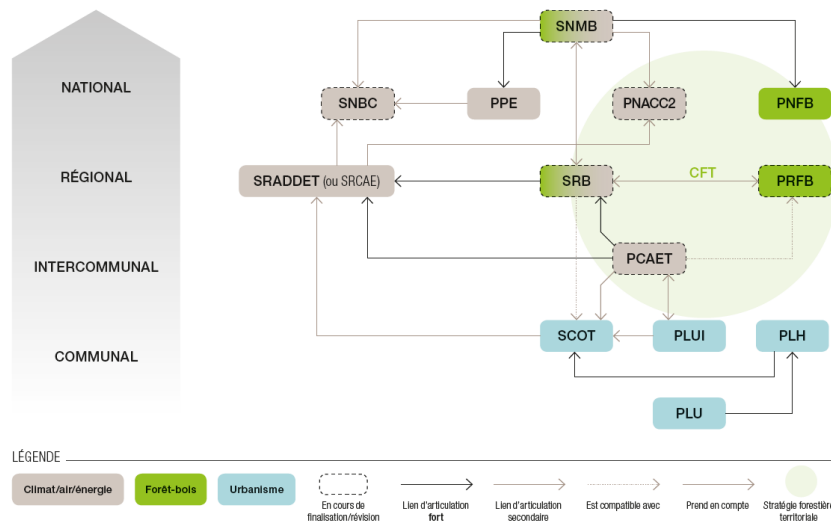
NATIONAL

RÉGIONAL

INTERCOMMUNAL

COMMUNAL

SNMB

SNBC

PPE

PNACC2

PNFB

SRADDET (ou SRCAE)

SRB

CFT

PRFB

PCAET

SCOT

PLUI

PLH

PLU

LÉGENDE

Climat/air/énergie

Forêt-bois

Urbanisme

En cours de finalisation/révision

Lien d'articulation fort

Lien d'articulation secondaire

Est compatible avec

Prend en compte

Stratégie forestière territoriale